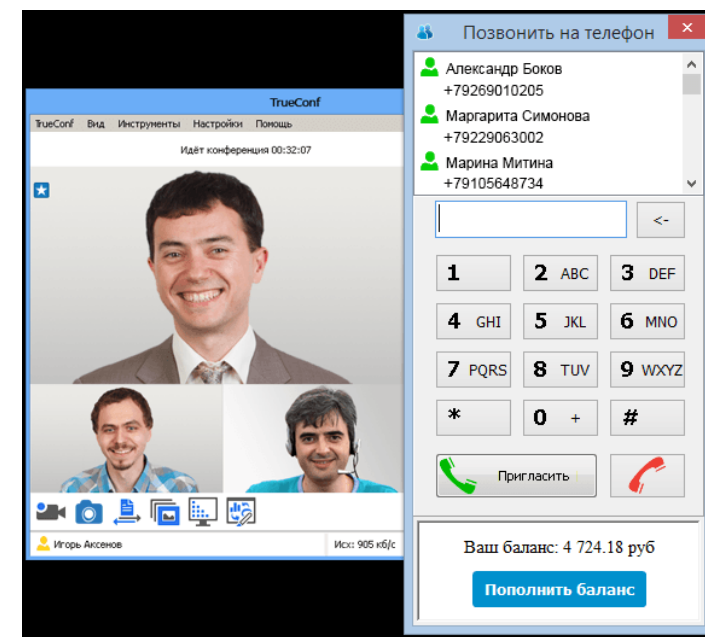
TrueConf

TrueConf Вид Инструменты Настройки Помощь

Идёт конференция 00:32:07

Игорь Аксенов

Исх: 905 кб/с

Позвонить на телефон

Александр Боков
+79269010205
Маргарита Симонова
+79229063002
Марина Митина
+79105648734

<-

1
2 ABC
3 DEF
4 GHI
5 JKL
6 MNO
7 PQRS
8 TUV
9 WXYZ
*
0 +
#

Пригласить

Ваш баланс: 4 724.18 руб

Пополнить баланс